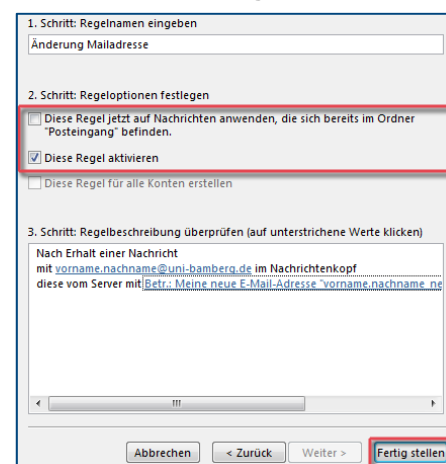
1. Schritt: Regelnamen eingeben

Änderung Mailadresse

2. Schritt: Regeloptionen festlegen

Diese Regel jetzt auf Nachrichten anwenden, die sich bereits im Ordner "Posteingang" befinden.

Diese Regel aktivieren

Diese Regel für alle Konten erstellen

3. Schritt: Regelbeschreibung überprüfen (auf unterstrichene Werte klicken)

Nach Erhalt einer Nachricht
mit vorname.nachname@uni-bamberg.de im Nachrichtenkopf
diese vom Server mit Betr.: Meine neue E-Mail-Adresse "vorname.nachname_ne

Abbrechen | < Zurück | Weiter > | Fertig stellen